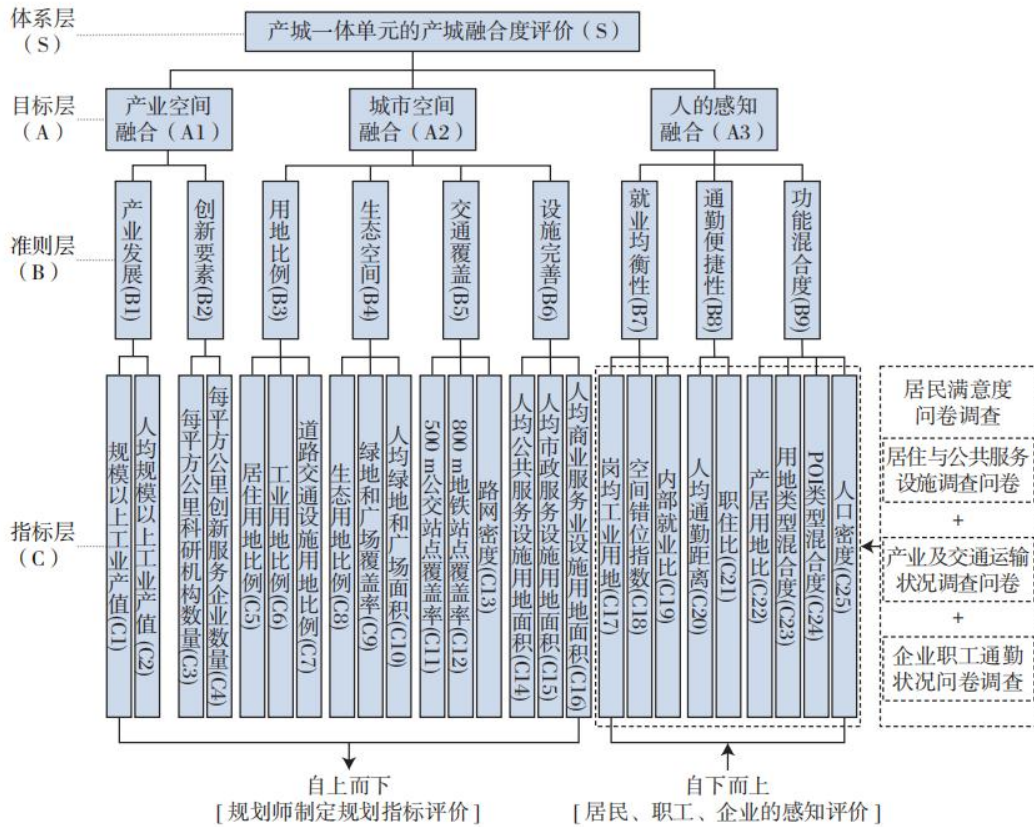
体系层
（S）

产城一体单元的产城融合度评价（S）

目标层
（A）

产业空间融合（A1）

城市空间融合（A2）

人的感知融合（A3）

准则层
（B）

产业发展(B1)

创新要素(B2)

用地比例(B3)

生态空间(B4)

交通覆盖(B5)

设施完善(B6)

就业均衡性(B7)

通勤便捷性(B8)

功能混合度(B9)

指标层
（C）

规模以上工业产值(C1)

人均规模以上工业产值(C2)

每平方公里科研机构数量(C3)

每平方公里创新服务企业数量(C4)

居住用地比例(C5)

工业用地比例(C6)

道路交通设施用地比例(C7)

生态用地比例(C8)

绿地和广场覆盖率(C9)

人均绿地和广场面积(C10)

500 m公交站点覆盖率(C11)

800 m地铁站点覆盖率(C12)

路网密度(C13)

人均公共服务设施用地面积(C14)

人均市政服务设施用地面积(C15)

人均商业服务业设施用地面积(C16)

岗均工业用地(C17)

空间错位指数(C18)

内部就业比(C19)

人均通勤距离(C20)

职住比(C21)

产居用地比(C22)

用地类型混合度(C23)

POI类型混合度(C24)

人口密度(C25)

居民满意度问卷调查

居住与公共服务设施调查问卷

+

产业及交通运输状况调查问卷

+

企业职工通勤状况问卷调查

自上而下
[规划师制定规划指标评价]

自下而上
[居民、职工、企业的感知评价]